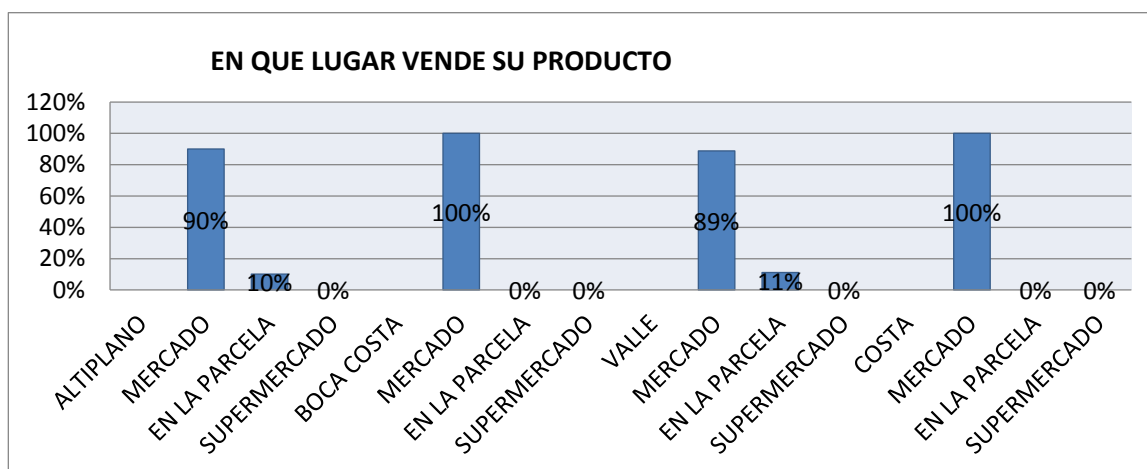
EN QUE LUGAR VENDE SU PRODUCTO

120%
100%
80%
60%
40%
20%
0%

90%
10%
0%
100%
0%
0%
89%
11%
0%
100%
0%
0%

ALTIPLANO
MERCADO
EN LA PARCELA
SUPERMERCADO
BOCA COSTA
MERCADO
EN LA PARCELA
SUPERMERCADO
VALLE
MERCADO
EN LA PARCELA
SUPERMERCADO
COSTA
MERCADO
EN LA PARCELA
SUPERMERCADO